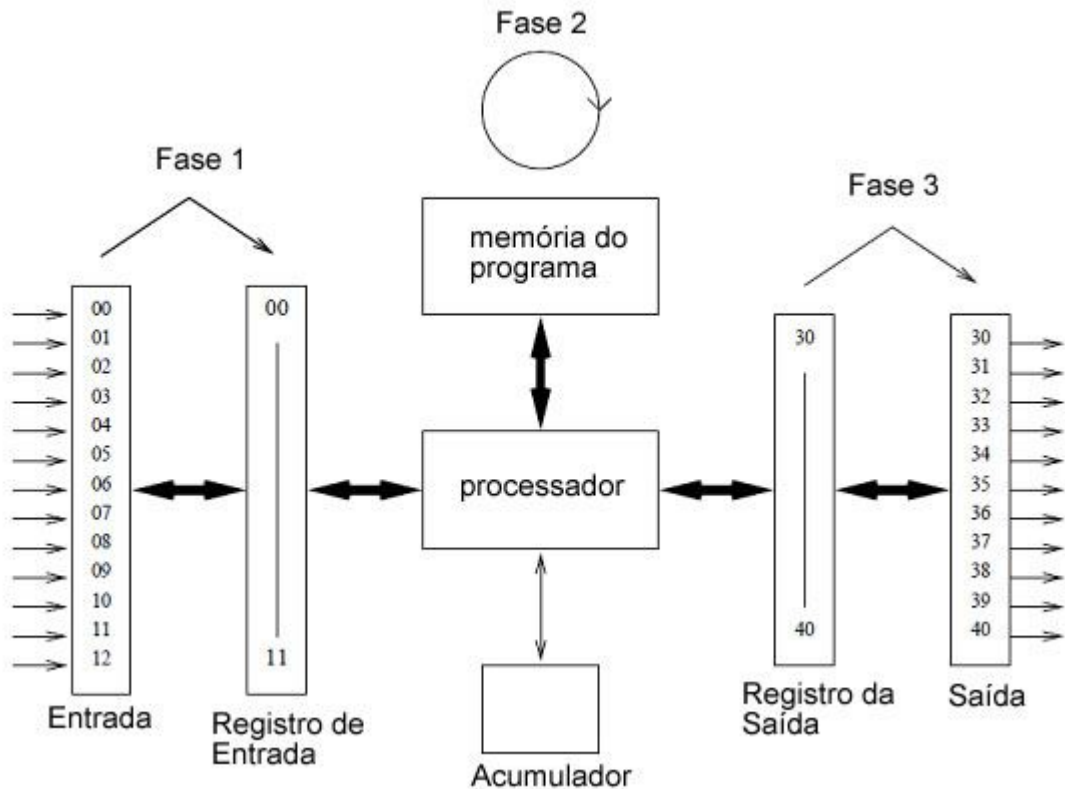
Fase 2

Fase 1

memória do programa

Fase 3

00
01
02
03
04
05
06
07
08
09
10
11
12

00

11

processador

30

40

30
31
32
33
34
35
36
37
38
39
40

Entrada

Registro de Entrada

Acumulador

Registro da Saída

Saída